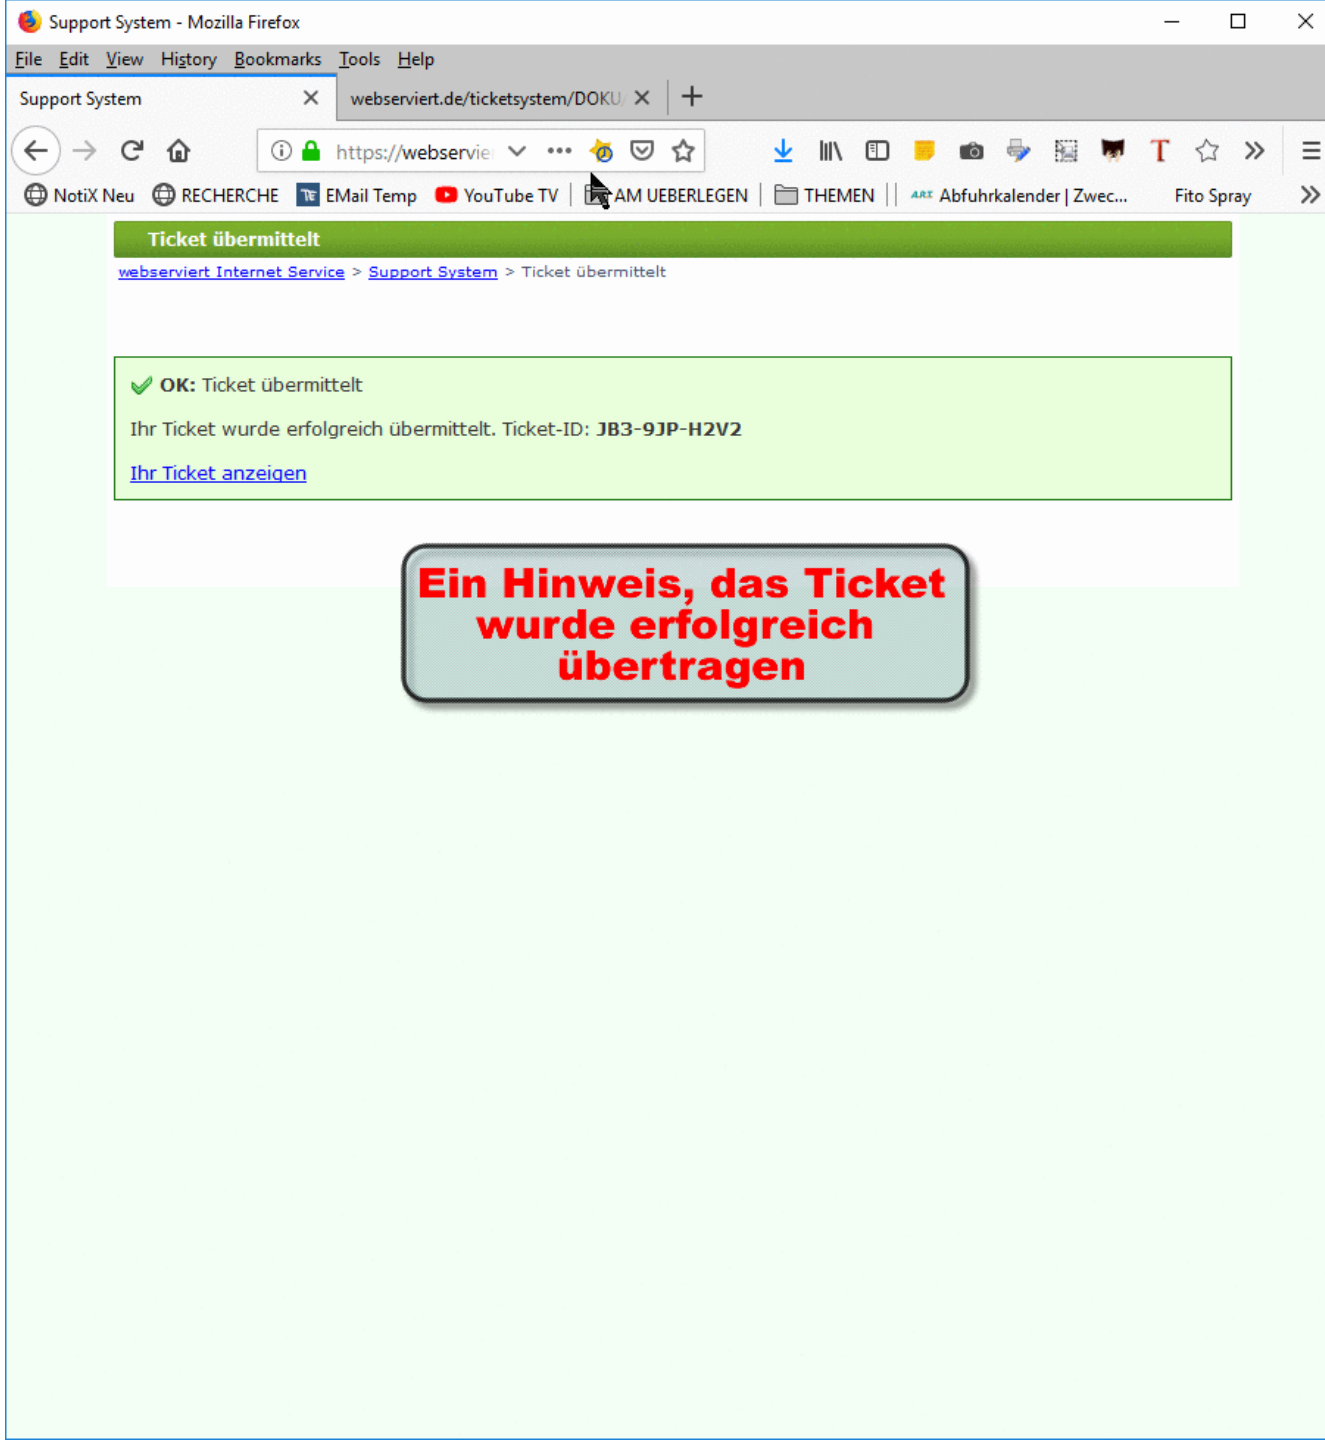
Support System - Mozilla Firefox

File Edit View History Bookmarks Tools Help

Support System

webserviert.de/ticketsystem/DOKU

https://webservie

NotiX Neu RECHERCHE EMail Temp YouTube TV AM UEBERLEGEN THEMEN Abfuhrkalender | Zwec... Fito Spray

Ticket übermittelt

webserviert Internet Service > Support System > Ticket übermittelt

**OK:** Ticket übermittelt

Ihr Ticket wurde erfolgreich übermittelt. Ticket-ID: **JB3-9JP-H2V2**

Ihr Ticket anzeigen

Ein Hinweis, das Ticket wurde erfolgreich übertragen